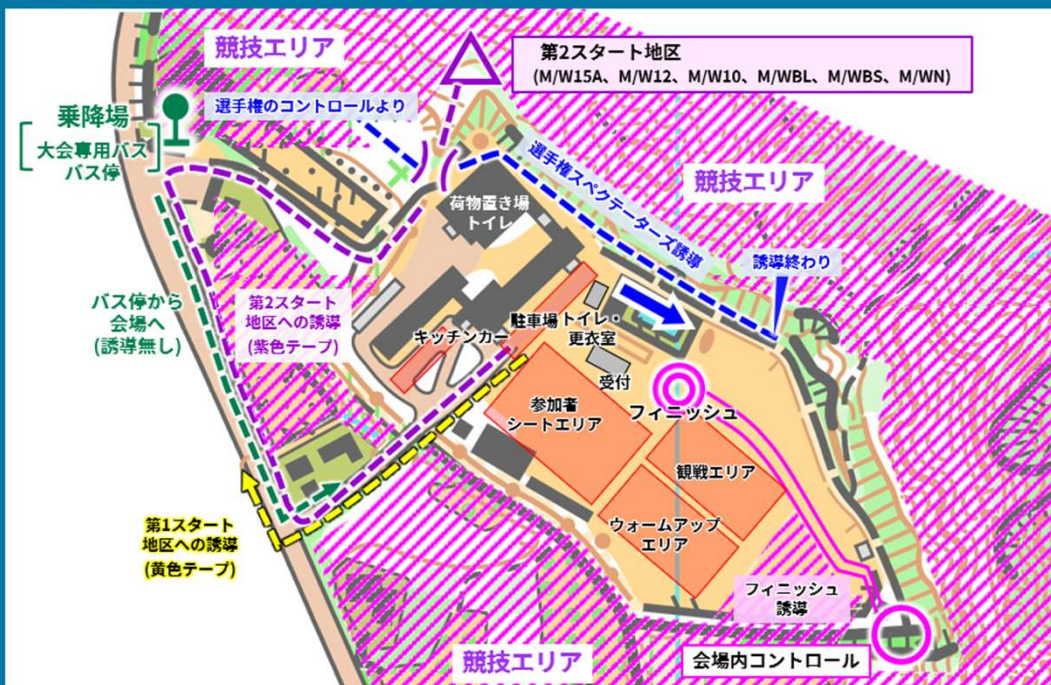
競技エリア

第2スタート地区
(M/W15A、M/W12、M/W10、M/WBL、M/WBS、M/WN)

乗降場
[大会専用バス
バス停]

選手権のコントロールより

選手権スペクテーターズ誘導

競技エリア

荷物置き場
トイレ

誘導終わり

バス停から
会場へ
(誘導無し)

第2スタート
地区への誘導
(紫色テープ)

キッチンカー

駐車場

トイレ・
更衣室

受付

参加者
シートエリア

フィニッシュ

観戦エリア

ウォームアップ
エリア

第1スタート
地区への誘導
(黄色テープ)

フィニッシュ
誘導

競技エリア

会場内コントロール